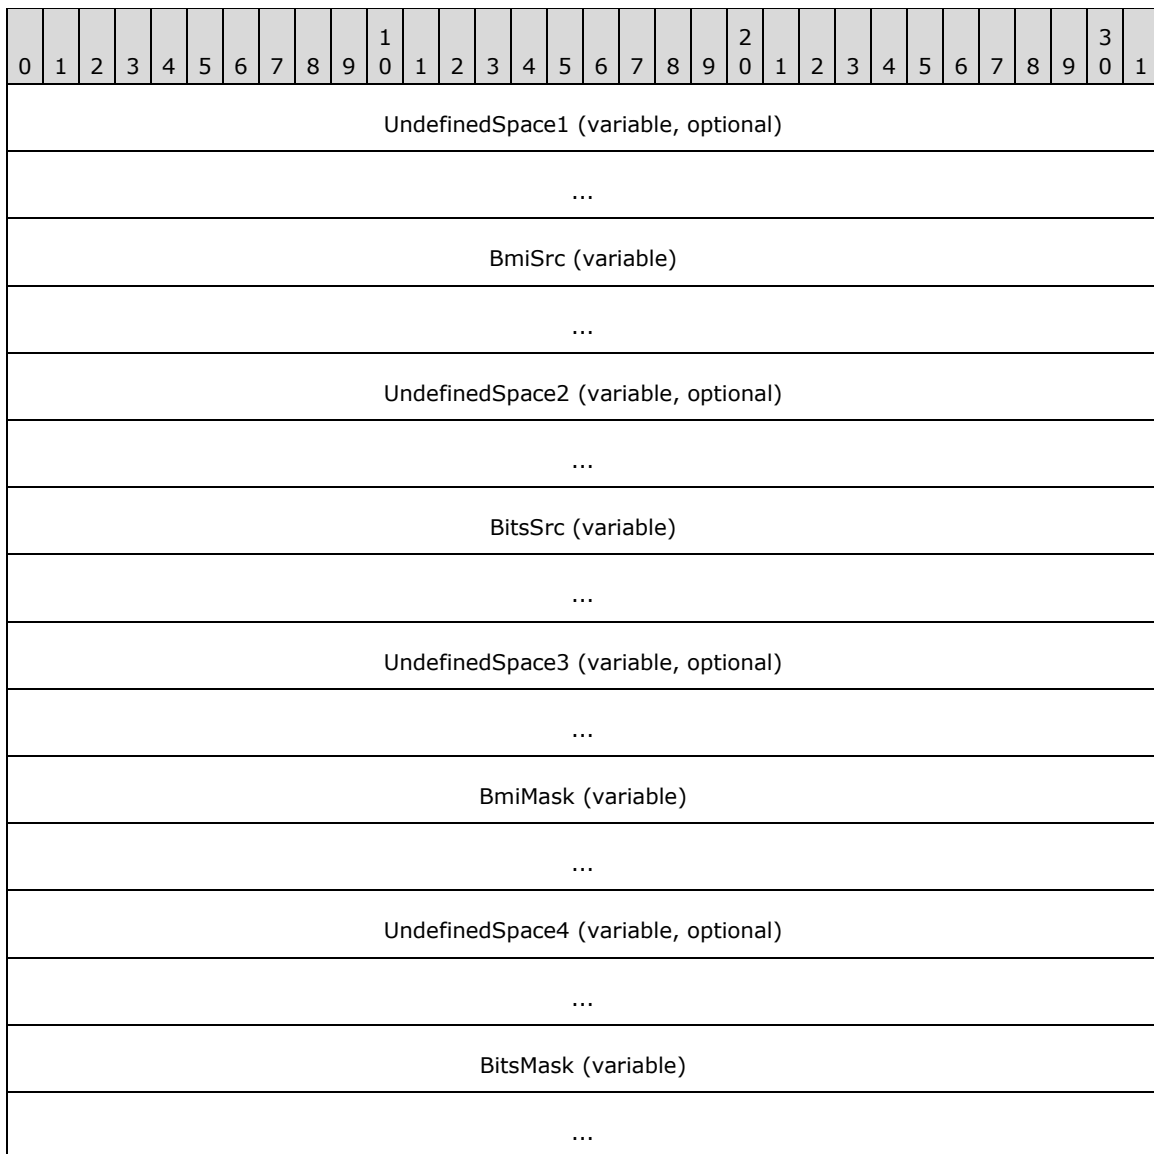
| 0 | 1 | 2 | 3 | 4 | 5 | 6 | 7 | 8 | 9 | 1<br>0 | 1 | 2 | 3 | 4 | 5 | 6 | 7 | 8 | 9 | 2<br>0 | 1 | 2 | 3 | 4 | 5 | 6 | 7 | 8 | 9 | 3<br>0 | 1 |
|---|---|---|---|---|---|---|---|---|---|---|---|---|---|---|---|---|---|---|---|---|---|---|---|---|---|---|---|---|---|---|---|
| UndefinedSpace1 (variable, optional) |
| ... |
| BmiSrc (variable) |
| ... |
| UndefinedSpace2 (variable, optional) |
| ... |
| BitsSrc (variable) |
| ... |
| UndefinedSpace3 (variable, optional) |
| ... |
| BmiMask (variable) |
| ... |
| UndefinedSpace4 (variable, optional) |
| ... |
| BitsMask (variable) |
| ... |